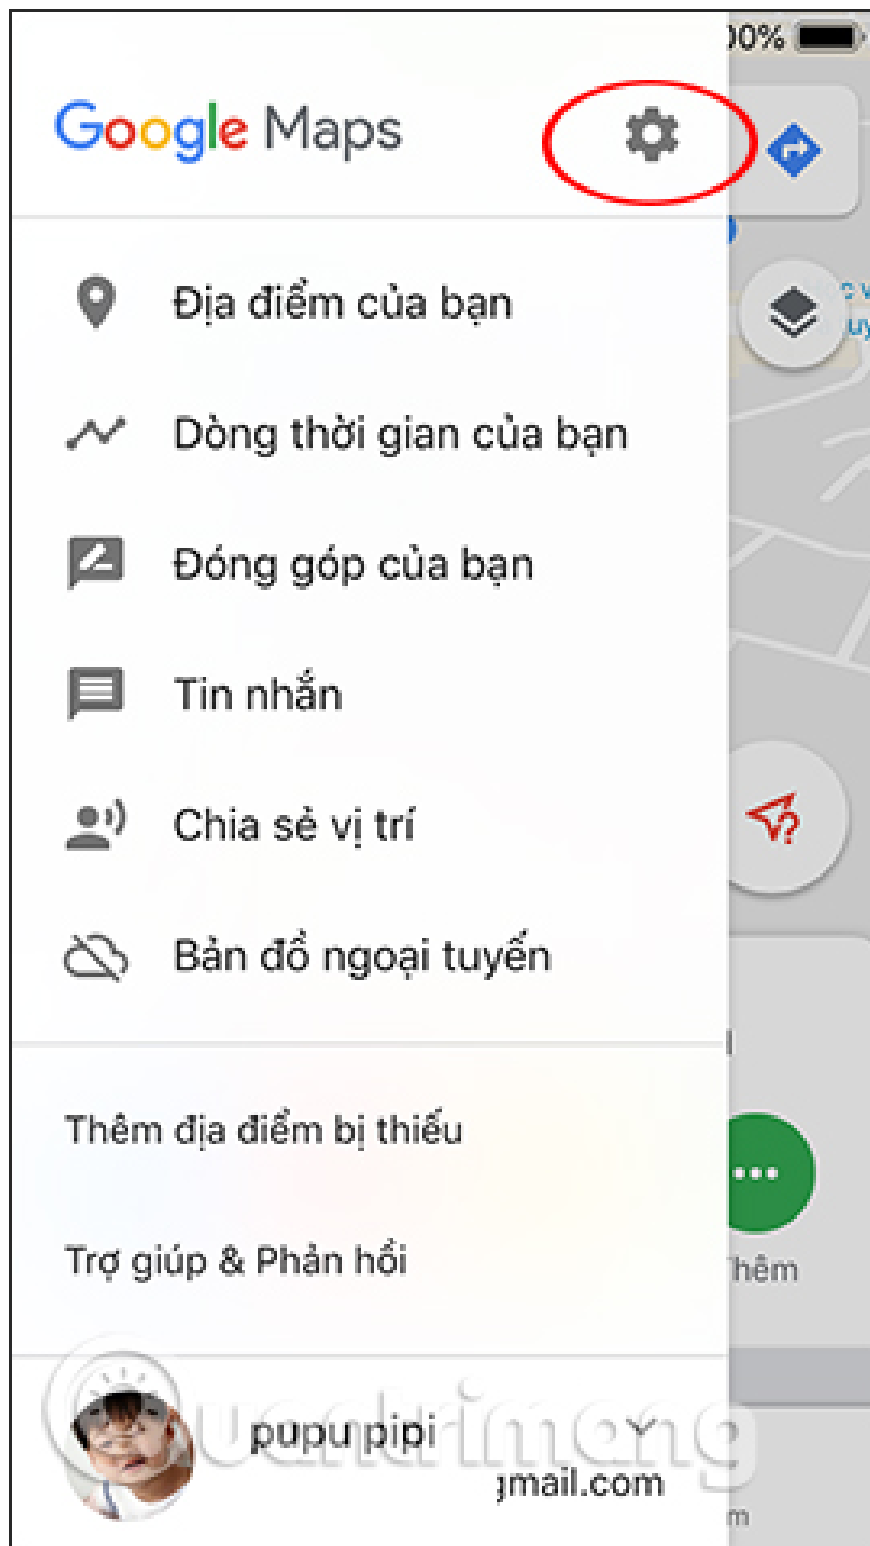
00%

Google Maps

Địa điểm của bạn

Dòng thời gian của bạn

Đóng góp của bạn

Tin nhắn

Chia sẻ vị trí

Bản đồ ngoại tuyến

Thêm địa điểm bị thiếu

Trợ giúp & Phản hồi

pupu pipi

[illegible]gmail.com

Thêm

m

quantrimang